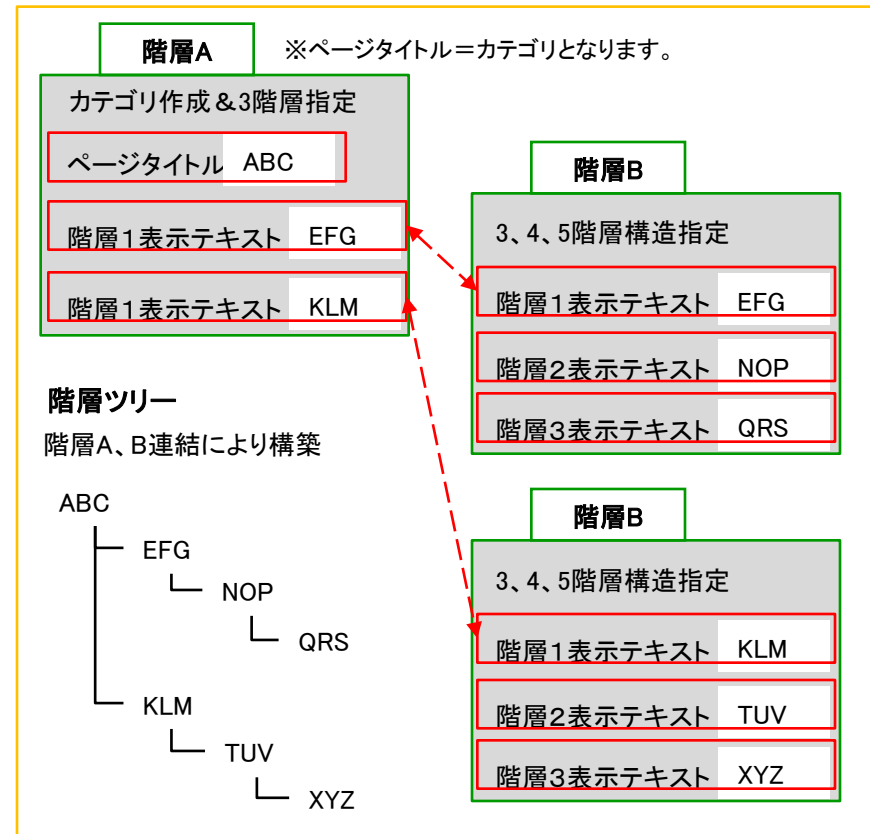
階層A

※ページタイトル＝カテゴリとなります。

カテゴリ作成＆3階層指定

ページタイトル ABC

階層１表示テキスト EFG

階層１表示テキスト KLM

階層B

3、4、5階層構造指定

階層１表示テキスト EFG

階層２表示テキスト NOP

階層３表示テキスト QRS

階層ツリー

階層A、B連結により構築

ABC
EFG
NOP
QRS
KLM
TUV
XYZ

階層B

3、4、5階層構造指定

階層１表示テキスト KLM

階層２表示テキスト TUV

階層３表示テキスト XYZ